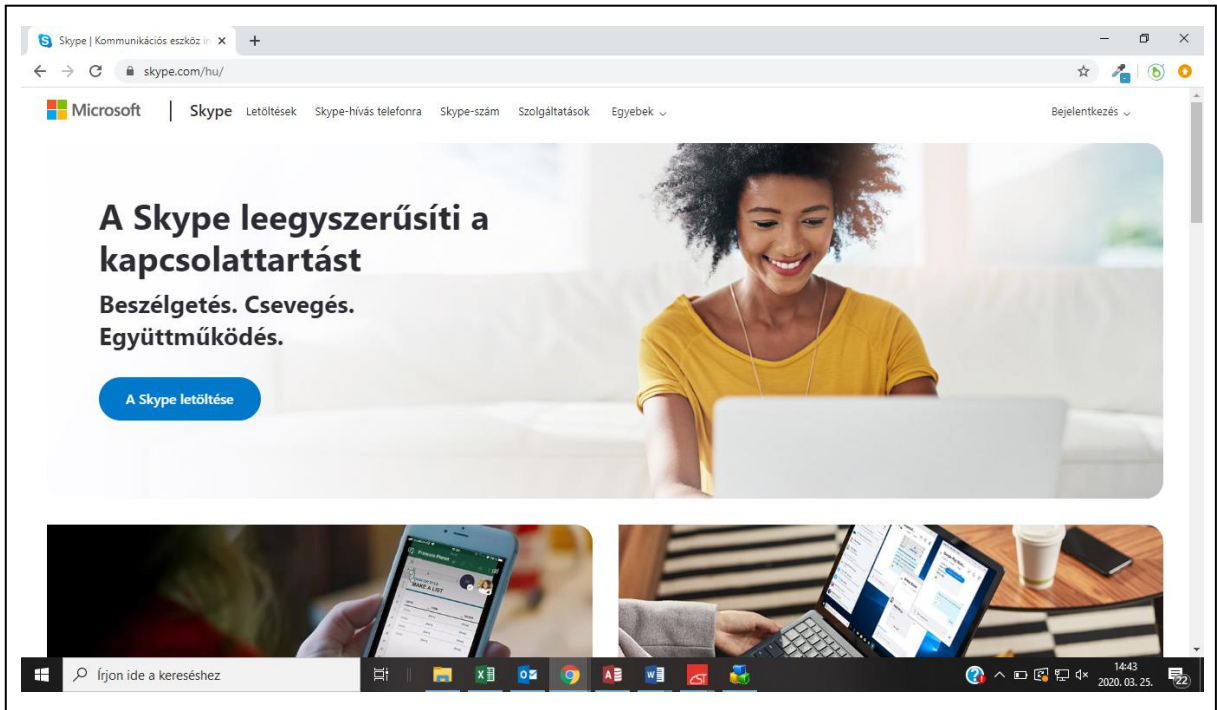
Skype | Kommunikációs eszköz i

skype.com/hu/

Microsoft | Skype Letöltések Skype-hívás telefonra Skype-szám Szolgáltatások Egyebek

Bejelentkezés

A Skype leegyszerűsíti a kapcsolattartást

Beszélgetés. Csevegés. Együttműködés.

A Skype letöltése

MAKE A LIST

Írjon ide a kereséshez

14:43
2020. 03. 25.

22